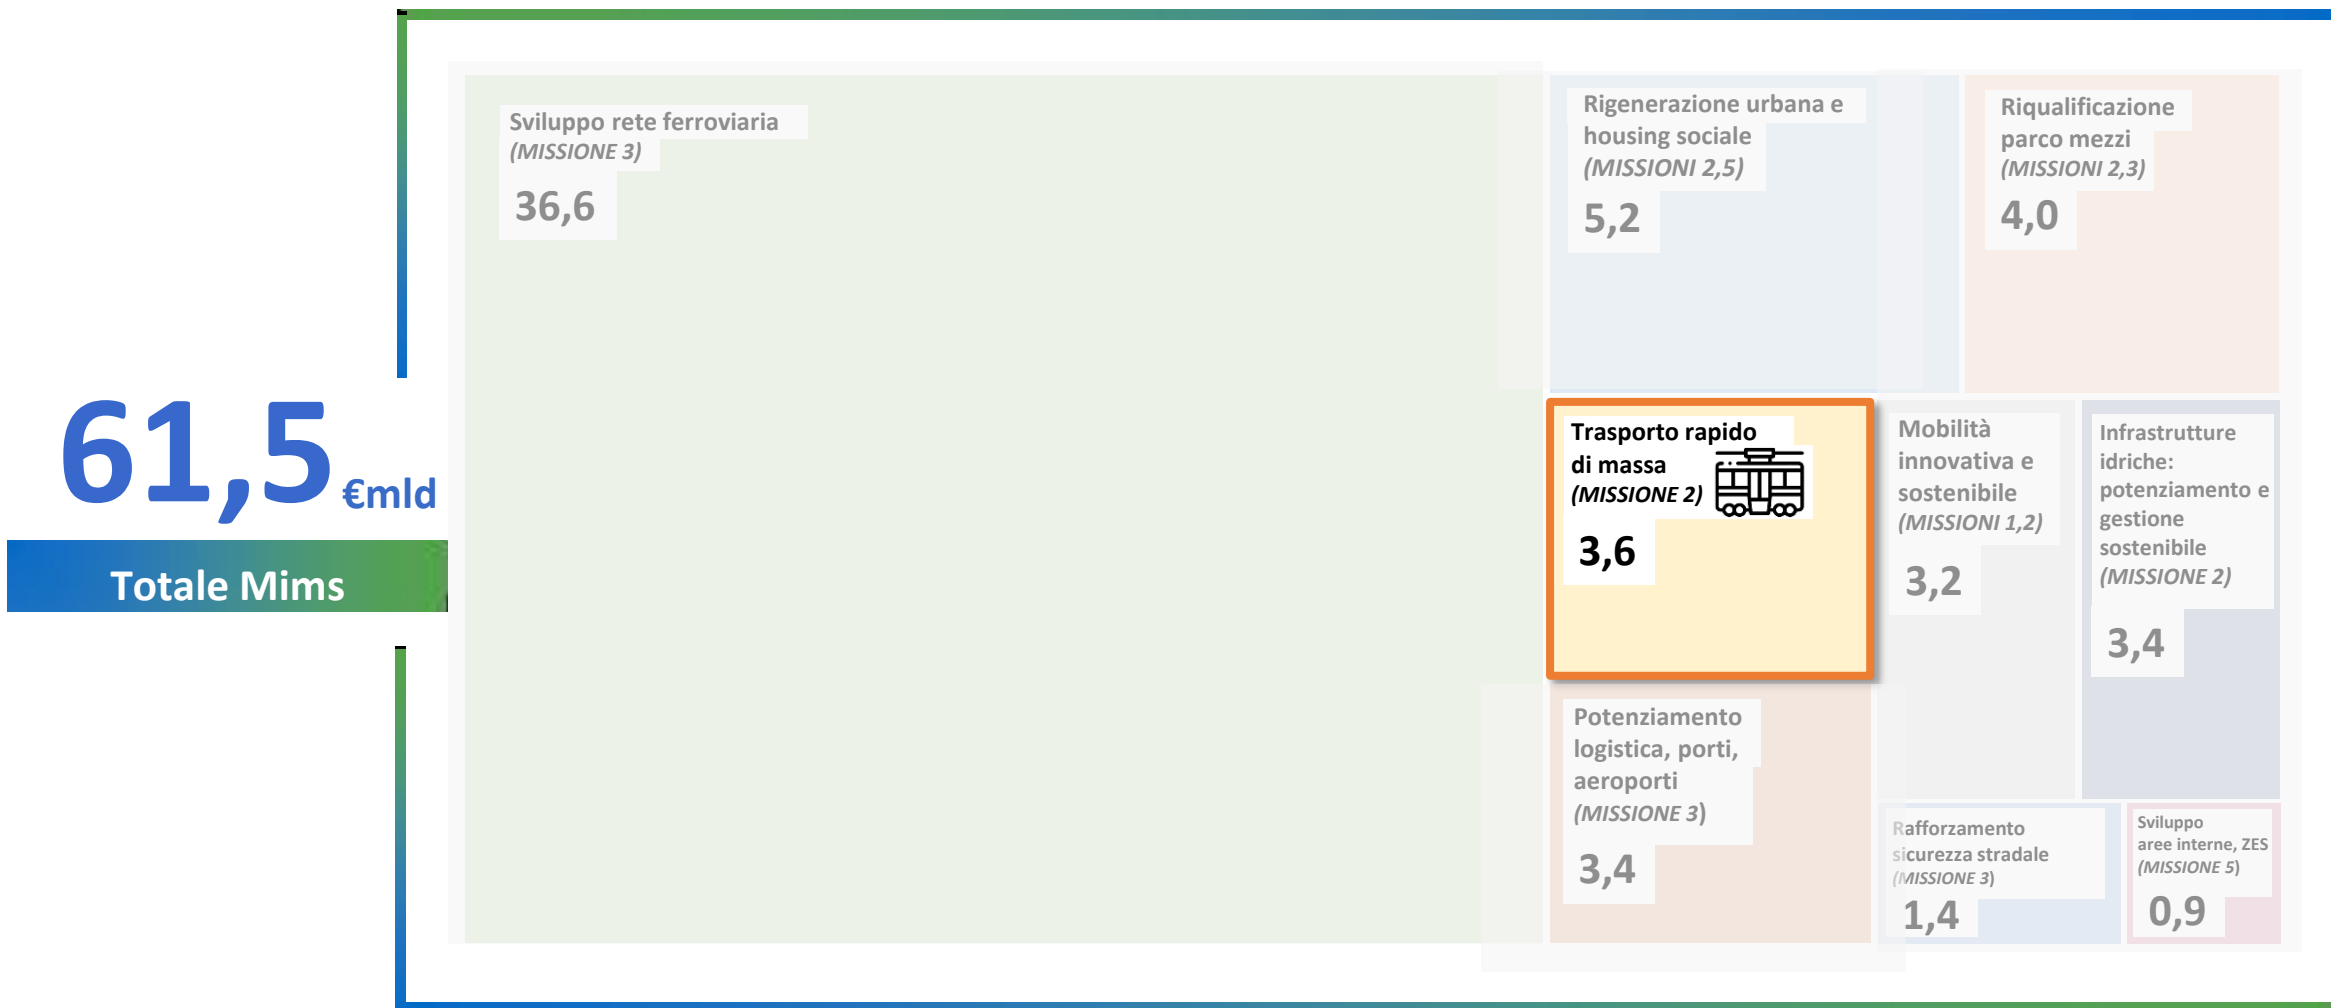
61,5 €mld

Totale Mims

Sviluppo rete ferroviaria
(MISSIONE 3)
36,6

Rigenerazione urbana e housing sociale
(MISSIONI 2,5)
5,2

Riqualificazione parco mezzi
(MISSIONI 2,3)
4,0

Trasporto rapido di massa
(MISSIONE 2)
3,6

Mobilità innovativa e sostenibile
(MISSIONI 1,2)
3,2

Infrastrutture idriche: potenziamento e gestione sostenibile
(MISSIONE 2)
3,4

Potenziamento logistica, porti, aeroporti
(MISSIONE 3)
3,4

Rafforzamento sicurezza stradale
(MISSIONE 3)
1,4

Sviluppo aree interne, ZES
(MISSIONE 5)
0,9